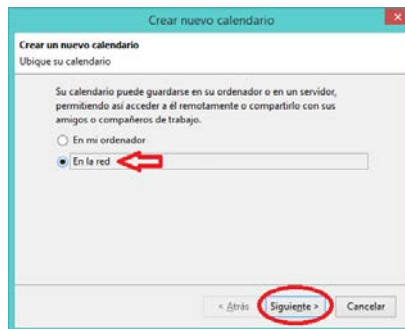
Crear nuevo calendario

Crear un nuevo calendario
Ubique su calendario

Su calendario puede guardarse en su ordenador o en un servidor, permitiendo así acceder a él remotamente o compartirlo con sus amigos o compañeros de trabajo.

En mi ordenador
En la red

< Atrás
Siguiente >
Cancelar